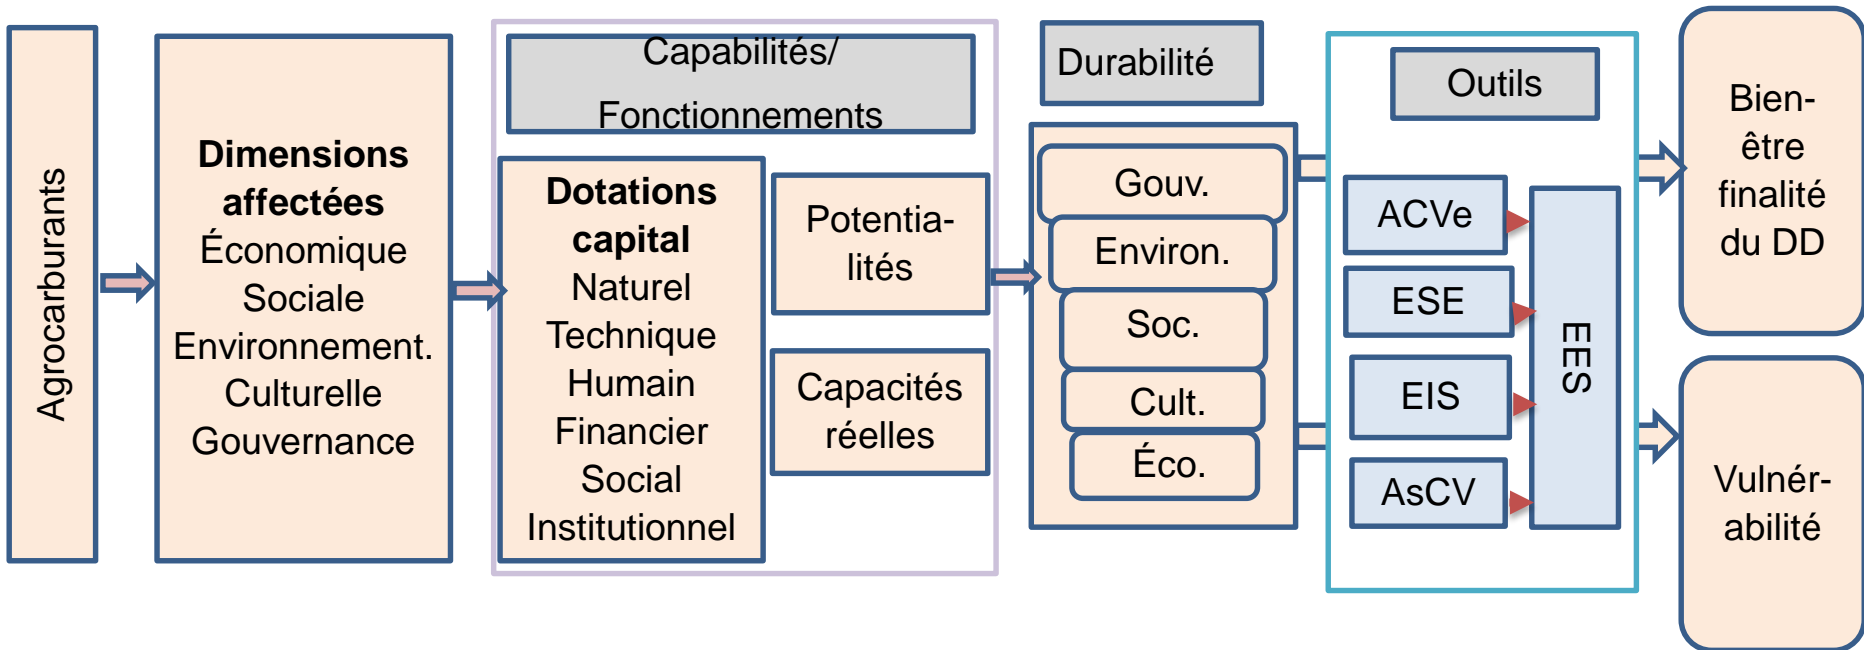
Agrocarburants

**Dimensions affectées**
Économique
Sociale
Environnement.
Culturelle
Gouvernance

Capabilités/ Fonctionnements

**Dotations capital**
Naturel
Technique
Humain
Financier
Social
Institutionnel

Potentia-lités

Capacités réelles

Durabilité

Gouv.
Environ.
Soc.
Cult.
Éco.

Outils

ACVe
ESE
EIS
AsCV
EES

Bien-être finalité du DD

Vulnér-abilité